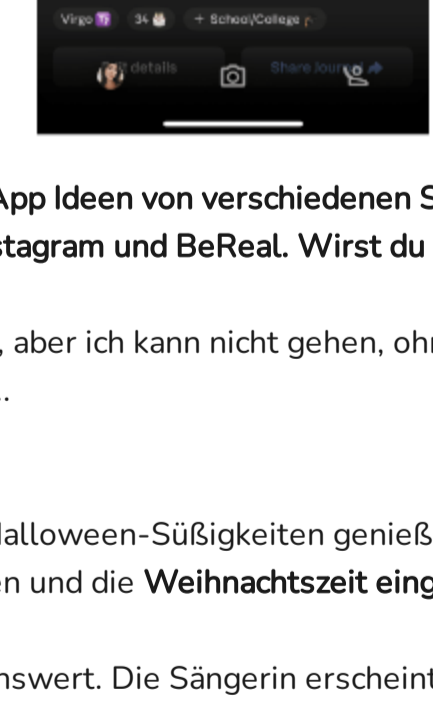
Virgo ♍ 34 🎂 + School/College

details

Share yours

App Ideen von verschiedenen S
stagram und BeReal. Wirst du

, aber ich kann nicht gehen, ohr
.

Halloween-Süßigkeiten genieß
en und die **Weihnachtszeit eing**

nswert. Die Sängerin erscheint